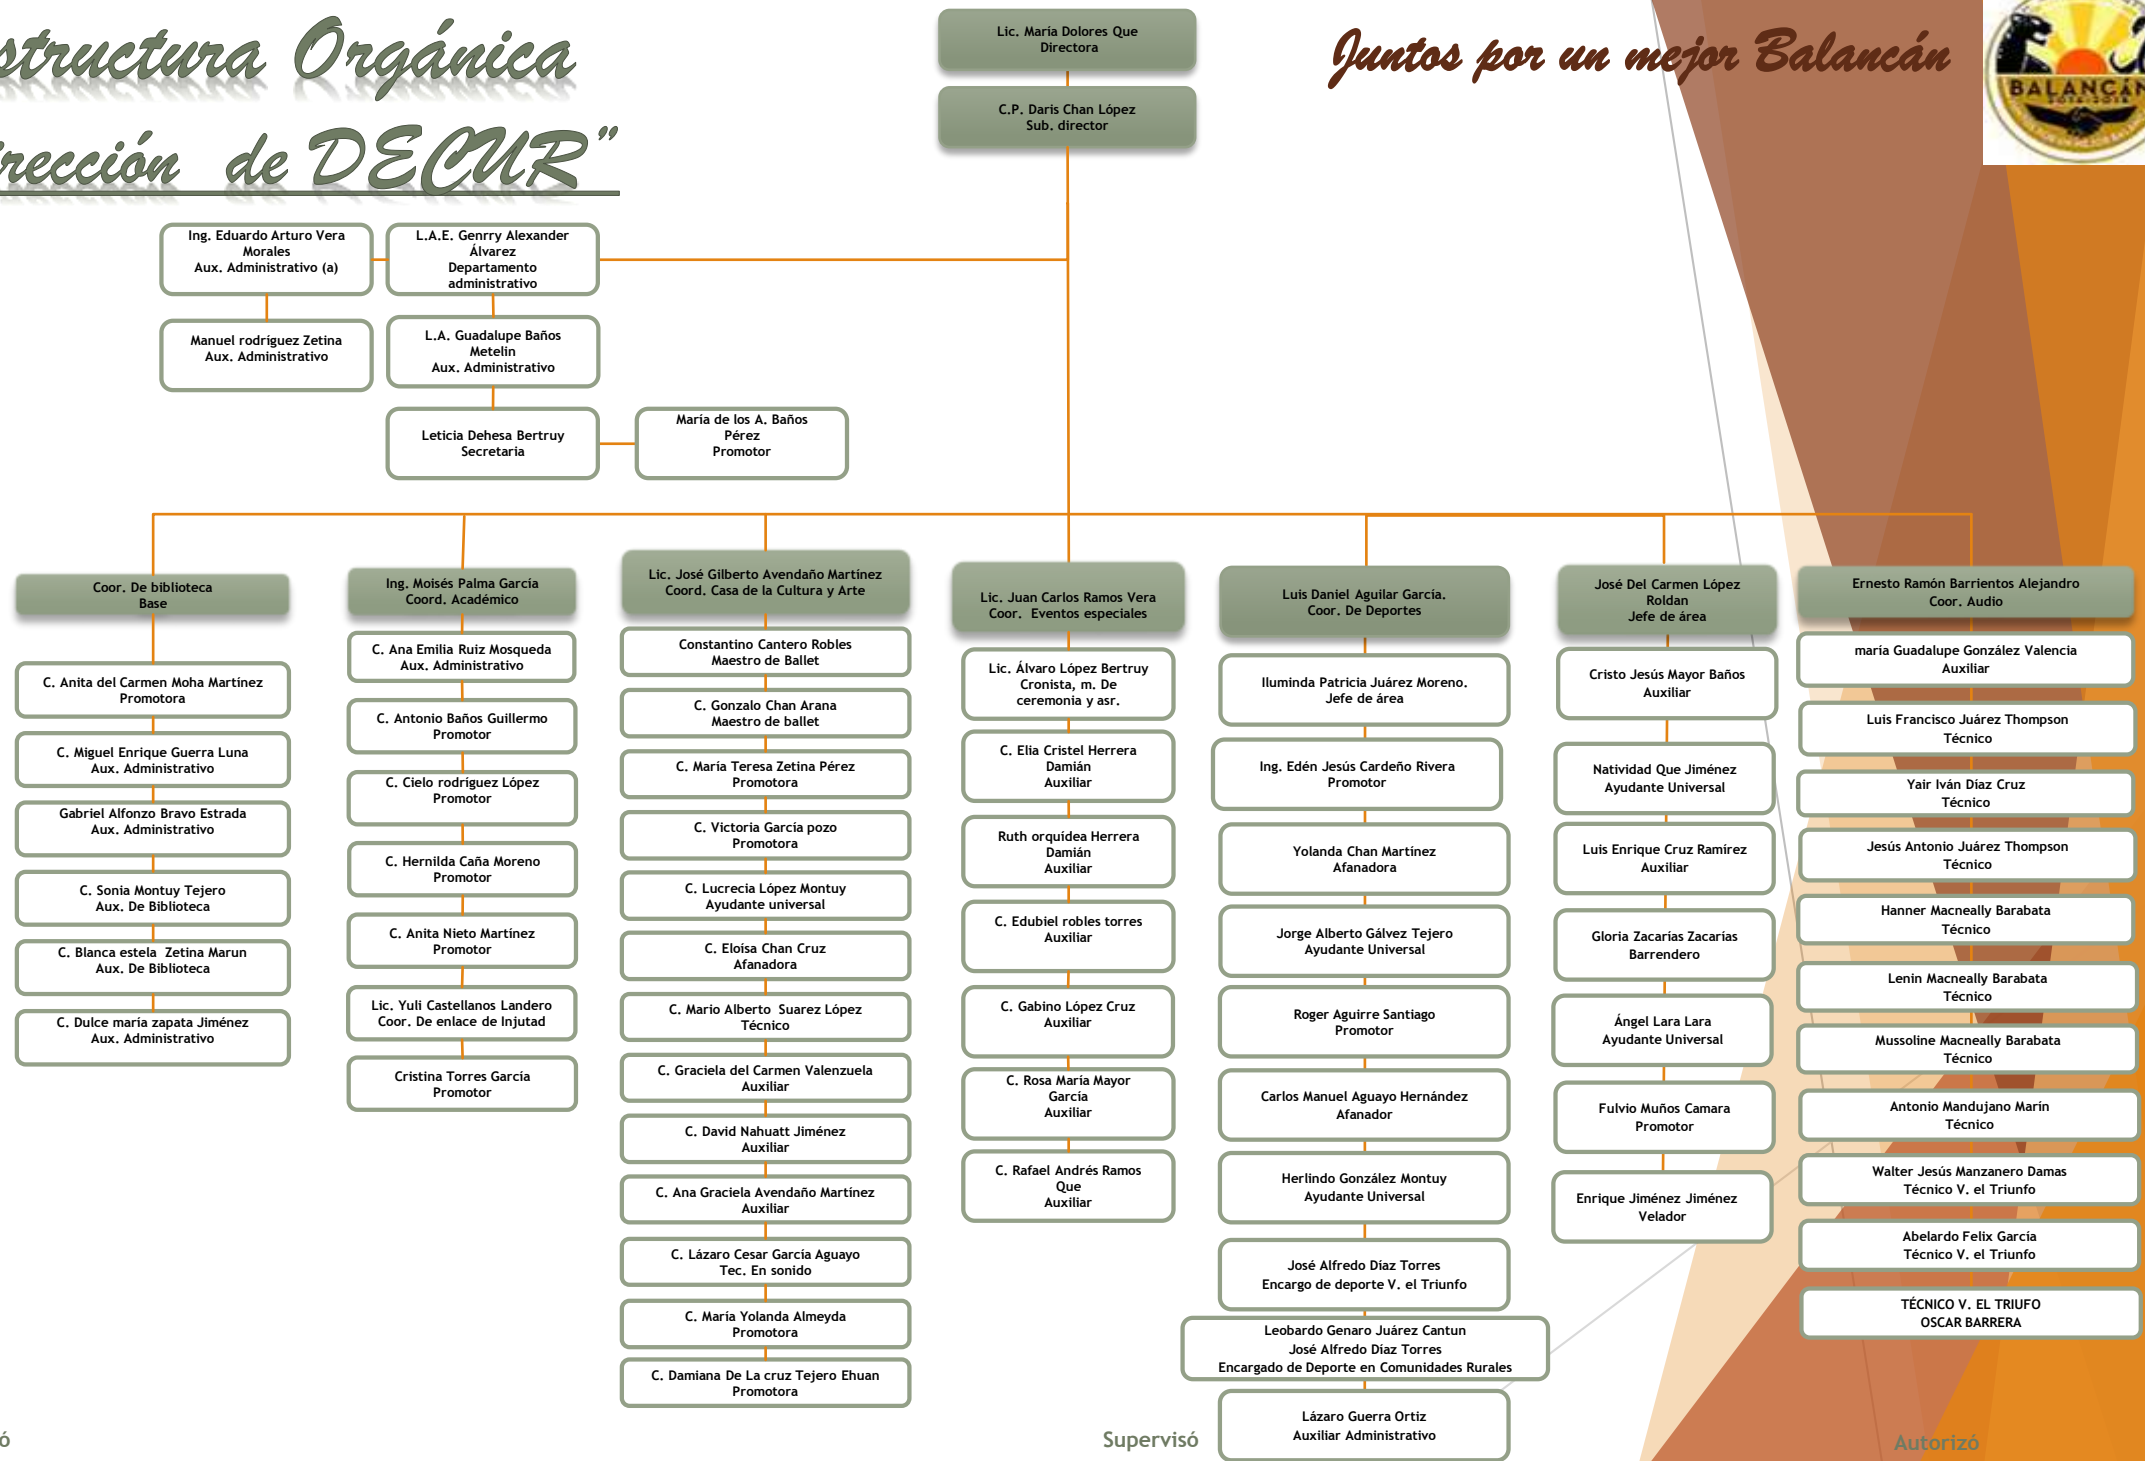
structura Orgánica
irección de DECUR"

Lic. María Dolores Que
Directora

C.P. Daris Chan López
Sub. director

Juntos por un mejor Balancán

BALANCAN

Ing. Eduardo Arturo Vera Morales
Aux. Administrativo (a)

L.A.E. Genrry Alexander Álvarez
Departamento administrativo

Manuel rodríguez Zetina
Aux. Administrativo

L.A. Guadalupe Baños Metelin
Aux. Administrativo

Leticia Dehesa Bertruy
Secretaria

María de los A. Baños Pérez
Promotor

Coor. De biblioteca
Base

C. Anita del Carmen Moha Martínez
Promotora

C. Miguel Enrique Guerra Luna
Aux. Administrativo

Gabriel Alfonzo Bravo Estrada
Aux. Administrativo

C. Sonia Montuy Tejero
Aux. De Biblioteca

C. Blanca estela Zetina Marun
Aux. De Biblioteca

C. Dulce maría zapata Jiménez
Aux. Administrativo

Ing. Moisés Palma García
Coord. Académico

C. Ana Emilia Ruiz Mosqueda
Aux. Administrativo

C. Antonio Baños Guillermo
Promotor

C. Cielo rodríguez López
Promotor

C. Hernilda Caña Moreno
Promotor

C. Anita Nieto Martínez
Promotor

Lic. Yuli Castellanos Landero
Coor. De enlace de Injutad

Cristina Torres García
Promotor

Lic. José Gilberto Avendaño Martínez
Coord. Casa de la Cultura y Arte

Constantino Cantero Robles
Maestro de Ballet

C. Gonzalo Chan Arana
Maestro de ballet

C. María Teresa Zetina Pérez
Promotora

C. Victoria García pozo
Promotora

C. Lucrecia López Montuy
Ayudante universal

C. Eloisa Chan Cruz
Afanadora

C. Mario Alberto Suarez López
Técnico

C. Graciela del Carmen Valenzuela
Auxiliar

C. David Nahuatt Jiménez
Auxiliar

C. Ana Graciela Avendaño Martínez
Auxiliar

C. Lázaro Cesar García Aguayo
Tec. En sonido

C. María Yolanda Almeyda
Promotora

C. Damiana De La cruz Tejero Ehuan
Promotora

Lic. Juan Carlos Ramos Vera
Coor. Eventos especiales

Lic. Álvaro López Bertruy
Cronista, m. De ceremonia y asr.

C. Elia Cristel Herrera Damián
Auxiliar

Ruth orquidea Herrera Damián
Auxiliar

C. Edubiel robles torres
Auxiliar

C. Gabino López Cruz
Auxiliar

C. Rosa María Mayor García
Auxiliar

C. Rafael Andrés Ramos Que
Auxiliar

Luis Daniel Aguilar García.
Coor. De Deportes

Iluminda Patricia Juárez Moreno.
Jefe de área

Ing. Edén Jesús Cardeño Rivera
Promotor

Yolanda Chan Martínez
Afanadora

Jorge Alberto Gálvez Tejero
Ayudante Universal

Roger Aguirre Santiago
Promotor

Carlos Manuel Aguayo Hernández
Afanador

Herlindo González Montuy
Ayudante Universal

José Alfredo Díaz Torres
Encargo de deporte V. el Triunfo

Leobardo Genaro Juárez Cantun
José Alfredo Díaz Torres
Encargado de Deporte en Comunidades Rurales

Lázaro Guerra Ortiz
Auxiliar Administrativo

José Del Carmen López Roldan
Jefe de área

Cristo Jesús Mayor Baños
Auxiliar

Natividad Que Jiménez
Ayudante Universal

Luis Enrique Cruz Ramírez
Auxiliar

Gloria Zacarías Zacarías
Barrendero

Ángel Lara Lara
Ayudante Universal

Fulvio Muños Camara
Promotor

Enrique Jiménez Jiménez
Velador

Ernesto Ramón Barrientos Alejandro
Coor. Audio

maria Guadalupe González Valencia
Auxiliar

Luis Francisco Juárez Thompson
Técnico

Yair Iván Díaz Cruz
Técnico

Jesús Antonio Juárez Thompson
Técnico

Hanner Macneally Barabata
Técnico

Lenin Macneally Barabata
Técnico

Mussoline Macneally Barabata
Técnico

Antonio Mandujano Marín
Técnico

Walter Jesús Manzanero Damas
Técnico V. el Triunfo

Abelardo Felix García
Técnico V. el Triunfo

TÉCNICO V. EL TRIUFO
OSCAR BARRERA

ó

Supervisó

Autorizó